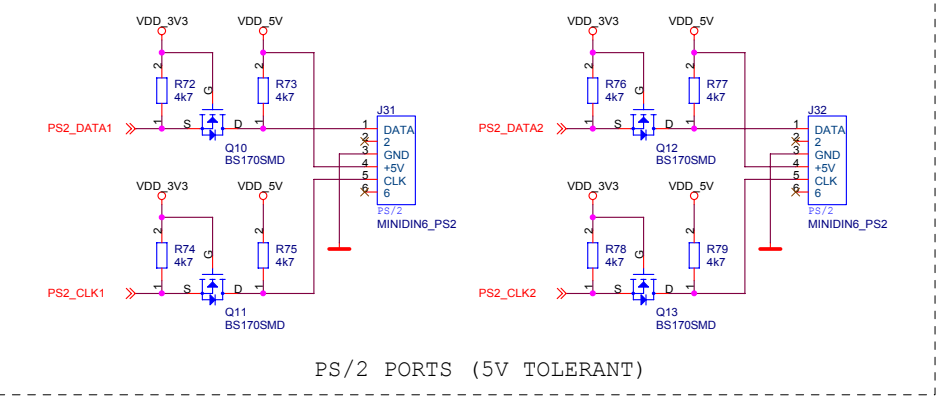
VDD_3V3 VDD_5V

2 R72 4k7 1
G
PS2_DATA1 S D
Q10 BS170SMD
2 R73 4k7 1

J31
1 DATA
2 2
3 GND
4 +5V
5 CLK
6 6
PS/2
MINIDIN6_PS2

VDD_3V3 VDD_5V
2 R74 4k7 1
G
PS2_CLK1 S D
Q11 BS170SMD
2 R75 4k7 1

VDD_3V3 VDD_5V
2 R76 4k7 1
G
PS2_DATA2 S D
Q12 BS170SMD
2 R77 4k7 1

J32
1 DATA
2 2
3 GND
4 +5V
5 CLK
6 6
PS/2
MINIDIN6_PS2

VDD_3V3 VDD_5V
2 R78 4k7 1
G
PS2_CLK2 S D
Q13 BS170SMD
2 R79 4k7 1

PS/2 PORTS (5V TOLERANT)